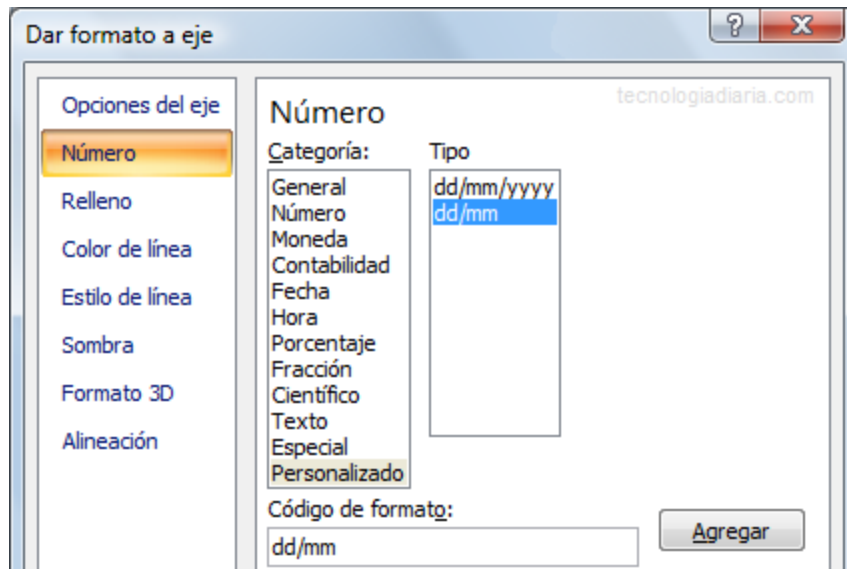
Dar formato a eje

?

X

Opciones del eje
Número
Relleno
Color de línea
Estilo de línea
Sombra
Formato 3D
Alineación

Número

tecnologiadiaria.com

Categoría:
General
Número
Moneda
Contabilidad
Fecha
Hora
Porcentaje
Fracción
Científico
Texto
Especial
Personalizado

Tipo
dd/mm/yyyy
dd/mm

Código de formato:
dd/mm

Agregar